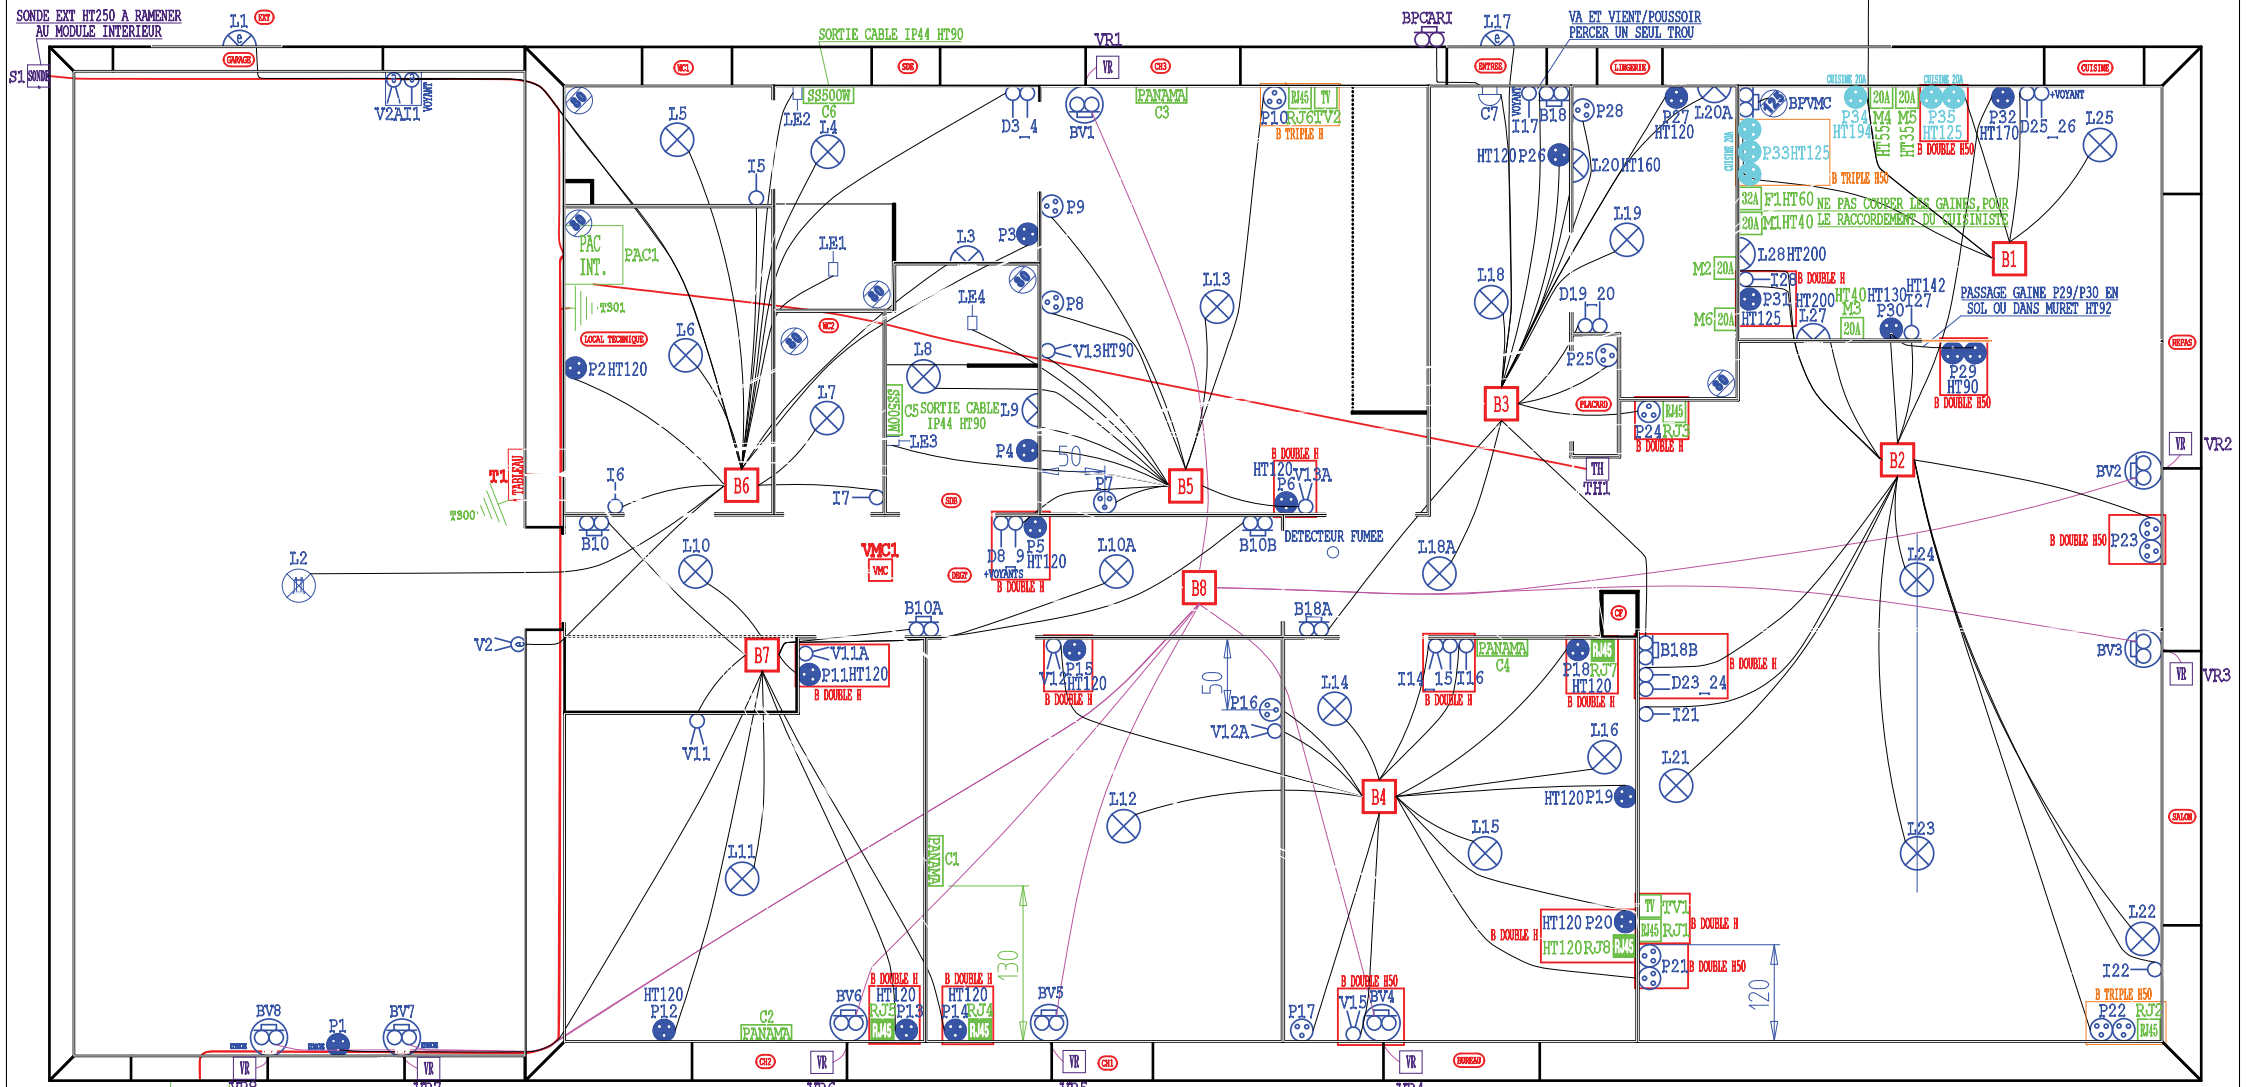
SONDE EXT HT250 A RAMENER AU MODULE INTERIEUR
L1 EXT
S1 SONDE
GARAGE
V2A I1 VOYANT
SORTIE CABLE IP44 HT90
VR1
BPCARI
L17
VA ET VIENT/POUSSOIR PERCER UN SEUL TROU
WC1
SDE
VR
CH3
ENTREE
LINGERIE
CUISINE
SS500W C6
LE2 L4
L5
D3_4
BV1
PANAMA C3
P10 RJ45 TV RJ6 TV2
B TRIPLE H
C7 I17 B18
P28
P27 L20A HT120
HT120 P26
L20 HT160
BPVMC
CUISINE 20A
20A 20A
P34 M4 M5 HT194 HT55 HT35
P35 HT125
CUISINE 20A
P32 HT170
+VOYANT
D25_26
L25
P33 HT125
B DOUBLE H50
B TRIPLE H50
32A F1 HT60
NE PAS COUPER LES GAINES, POUR LE RACCORDEMENT DU CUISINISTE
20A M1 HT40
I5
PAC INT. PAC1
T301
LOCAL TECHNIQUE
LE1
L3
P3
P9
L13
L19
L18
L28 HT200
M2 20A
I28 B DOUBLE H
P31 HT200 HT40 HT130 HT142
M6 20A HT125 I27 M3 20A P30 I27
B1
PASSAGE GAINE P29/P30 EN SOL OU DANS MURET HT92
D19_20
P25
P29 HT90 B DOUBLE H50
REPAS
LE4
P8
WC2
L6
L8
V1 3 HT90
P2 HT120
L7
SS500W
C5 SORTIE CABLE IP44 HT90
L9
LE3
P4
50
B3
PLACARD
P24 RJ45 RJ3 B DOUBLE H
TH TH1
B2
VR VR2
BV2
T1 TABLEAU
T300
I6
B6
I7
SDB
P7
B5
B DOUBLE H HT120 V13A P6
B10
L10
VMC1 VMC
DEGT
D8_9 +VOYANTS P5 HT120 B DOUBLE H
L10A
B10B
DETECTEUR FUMEE
L18A
B DOUBLE H50 P23
L24
L2
B8
B10A
B18A
CF
V2
B7
V11A P11 HT120 B DOUBLE H
V14 P15 HT120 B DOUBLE H
50
P16
V12A
L14
I14_15 I16 B DOUBLE H
PANAMA C4
P18 RJ45 RJ7 HT120 B DOUBLE H
B18B B DOUBLE H
D23_24
I21
L16
BV3
VR VR3
V11
L21
L12
HT120 P19
L15
L23
L11
PANAMA C1
130
HT120 P20 B DOUBLE H
HT120 RJ8 RJ45
TV TV1 RJ45 RJ1 B DOUBLE H
P21 B DOUBLE H50
120
L22
I22
SALON
B4
B DOUBLE H HT120 RJ5 P13 RJ45
B DOUBLE H HT120 P14 RJ4 RJ45
BV5
HT120 P12
C2 PANAMA
BV6
B DOUBLE H50 V15 BV4
P17
B TRIPLE H50 P22 RJ2 RJ45
BV8
P1
BV7
VR
CH2
VR
VR
CH1
VR
BUREAU